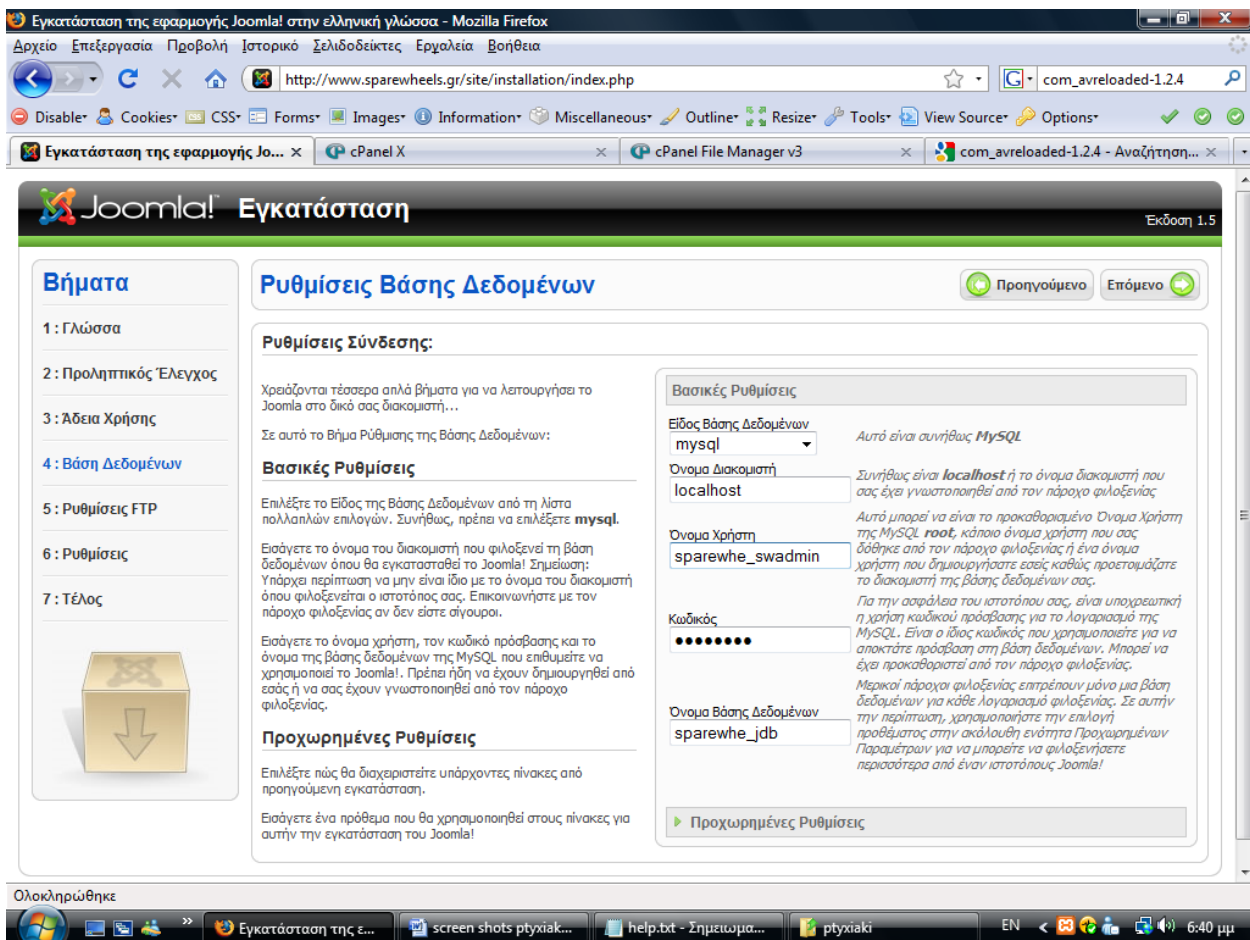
Εγκατάσταση της εφαρμογής Joomla! στην ελληνική γλώσσα - Mozilla Firefox

Αρχείο Επεξεργασία Προβολή Ιστορικό Σελιδοδείκτες Εργαλεία Βοήθεια

http://www.sparewheels.gr/site/installation/index.php

com_avreloaded-1.2.4

Disable Cookies CSS Forms Images Information Miscellaneous Outline Resize Tools View Source Options

Εγκατάσταση της εφαρμογής Jo... | cPanel X | cPanel File Manager v3 | com_avreloaded-1.2.4 - Αναζήτηση...

Joomla! Εγκατάσταση

Έκδοση 1.5

Βήματα

1 : Γλώσσα

2 : Προληπτικός Έλεγχος

3 : Άδεια Χρήσης

4 : Βάση Δεδομένων

5 : Ρυθμίσεις FTP

6 : Ρυθμίσεις

7 : Τέλος

Ρυθμίσεις Βάσης Δεδομένων

Προηγούμενο

Επόμενο

Ρυθμίσεις Σύνδεσης:

Χρειάζονται τέσσερα απλά βήματα για να λειτουργήσει το Joomla στο δικό σας διακομιστή...

Σε αυτό το Βήμα Ρύθμισης της Βάσης Δεδομένων:

Βασικές Ρυθμίσεις

Επιλέξτε το Είδος της Βάσης Δεδομένων από τη λίστα πολλαπλών επιλογών. Συνήθως, πρέπει να επιλέξετε mysql.

Εισάγετε το όνομα του διακομιστή που φιλοξενεί τη βάση δεδομένων όπου θα εγκατασταθεί το Joomla! Σημείωση: Υπάρχει περίπτωση να μην είναι ίδιο με το όνομα του διακομιστή όπου φιλοξενείται ο ιστότοπός σας. Επικοινωνήστε με τον πάροχο φιλοξενίας αν δεν είστε σίγουροι.

Εισάγετε το όνομα χρήστη, τον κωδικό πρόσβασης και το όνομα της βάσης δεδομένων της MySQL που επιθυμείτε να χρησιμοποιεί το Joomla!. Πρέπει ήδη να έχουν δημιουργηθεί από εσάς ή να σας έχουν γνωστοποιηθεί από τον πάροχο φιλοξενίας.

Προχωρημένες Ρυθμίσεις

Επιλέξτε πώς θα διαχειριστείτε υπάρχοντες πίνακες από προηγούμενη εγκατάσταση.

Εισάγετε ένα πρόθεμα που θα χρησιμοποιηθεί στους πίνακες για αυτήν την εγκατάσταση του Joomla!

Βασικές Ρυθμίσεις

Είδος Βάσης Δεδομένων
mysql

Αυτό είναι συνήθως MySQL

Όνομα Διακομιστή
localhost

Συνήθως είναι localhost ή το όνομα διακομιστή που σας έχει γνωστοποιηθεί από τον πάροχο φιλοξενίας

Όνομα Χρήστη
sparewhe_swadmin

Αυτό μπορεί να είναι το προκαθορισμένο Όνομα Χρήστη της MySQL root, κάποιο όνομα χρήστη που σας δόθηκε από τον πάροχο φιλοξενίας ή ένα όνομα χρήστη που δημιουργήσατε εσείς καθώς προετοιμάζατε το διακομιστή της βάσης δεδομένων σας.

Κωδικός
••••••••

Για την ασφάλεια του ιστοτόπου σας, είναι υποχρεωτική η χρήση κωδικού πρόσβασης για το λογαριασμό της MySQL. Είναι ο ίδιος κωδικός που χρησιμοποιείτε για να αποκτάτε πρόσβαση στη βάση δεδομένων. Μπορεί να έχει προκαθοριστεί από τον πάροχο φιλοξενίας.

Όνομα Βάσης Δεδομένων
sparewhe_jdb

Μερικοί πάροχοι φιλοξενίας επιτρέπουν μόνο μια βάση δεδομένων για κάθε λογαριασμό φιλοξενίας. Σε αυτήν την περίπτωση, χρησιμοποιήστε την επιλογή προθέματος στην ακόλουθη ενότητα Προχωρημένων Παραμέτρων για να μπορείτε να φιλοξενήσετε περισσότερα από έναν ιστότοπους Joomla!

Προχωρημένες Ρυθμίσεις

Ολοκληρώθηκε

Εγκατάσταση της ε... | screen shots ptyxiak... | help.txt - Σημειωμα... | ptyxiaki | EN | 6:40 μμ